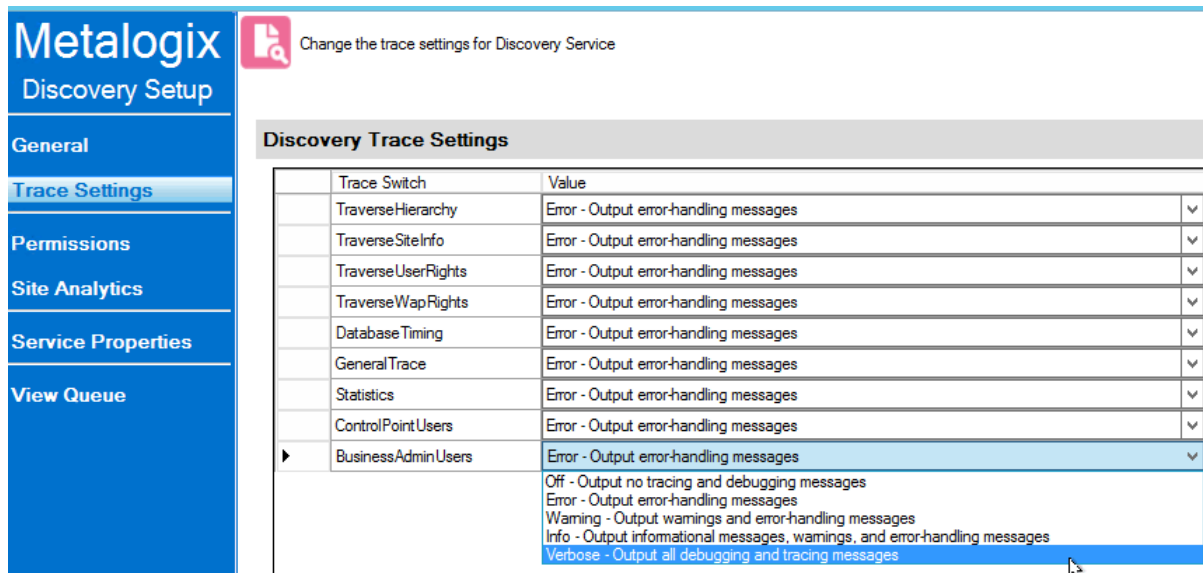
Metalogix
Discovery Setup

General
Trace Settings
Permissions
Site Analytics
Service Properties
View Queue

Change the trace settings for Discovery Service

Discovery Trace Settings

| | Trace Switch | Value |
|---|---|---|
| | TraverseHierarchy | Error - Output error-handling messages |
| | TraverseSiteInfo | Error - Output error-handling messages |
| | TraverseUserRights | Error - Output error-handling messages |
| | TraverseWapRights | Error - Output error-handling messages |
| | DatabaseTiming | Error - Output error-handling messages |
| | GeneralTrace | Error - Output error-handling messages |
| | Statistics | Error - Output error-handling messages |
| | ControlPointUsers | Error - Output error-handling messages |
| ▶ | BusinessAdminUsers | Error - Output error-handling messages |

Off - Output no tracing and debugging messages
Error - Output error-handling messages
Warning - Output warnings and error-handling messages
Info - Output informational messages, warnings, and error-handling messages
Verbose - Output all debugging and tracing messages